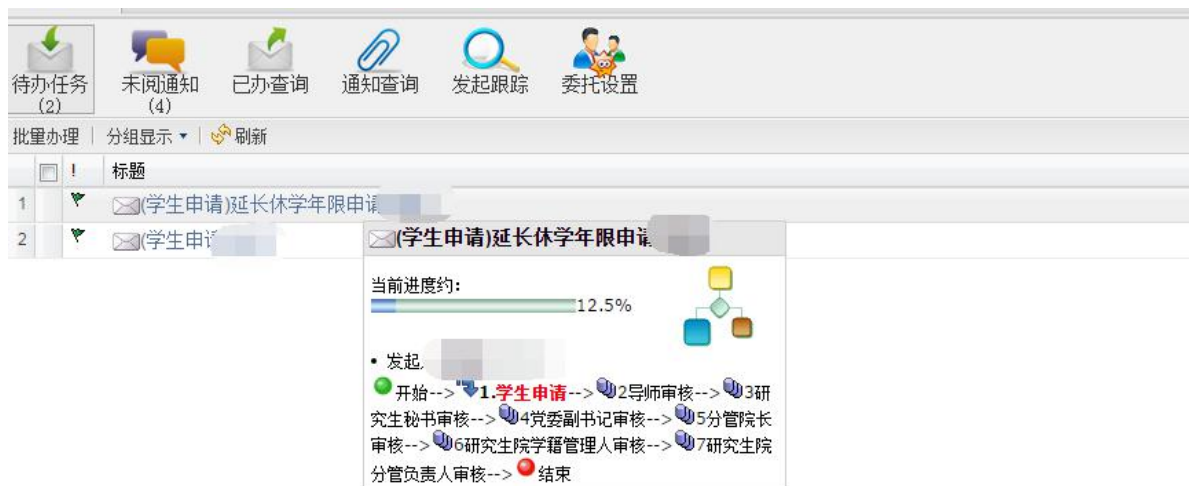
待办任务
(2)

未阅通知
(4)

已办查询

通知查询

发起跟踪

委托设置

批量办理 | 分组显示 ▾ | 刷新

| | ! | 标题 |
|---|---|---|
| 1 | | (学生申请)延长休学年限申请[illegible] |
| 2 | | (学生申请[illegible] |

(学生申请)延长休学年限申请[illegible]

当前进度约:
12.5%

• 发起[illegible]

开始--> 1.学生申请--> 2导师审核--> 3研究生秘书审核--> 4党委副书记审核--> 5分管院长审核--> 6研究生院学籍管理人审核--> 7研究生院分管负责人审核--> 结束